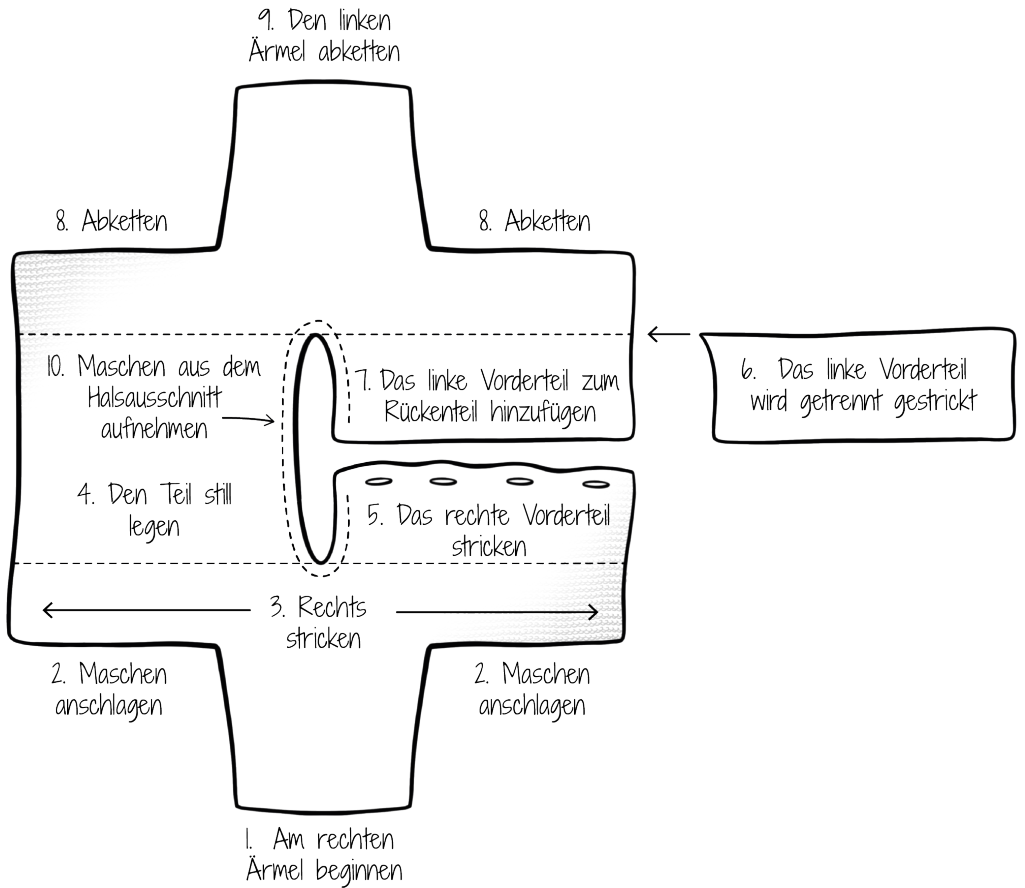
9. Den linken Ärmel abketten

8. Abketten

8. Abketten

10. Maschen aus dem Halsausschnitt aufnehmen

7. Das linke Vorderteil zum Rückenteil hinzufügen

6. Das linke Vorderteil wird getrennt gestrickt

4. Den Teil still legen

5. Das rechte Vorderteil stricken

3. Rechts stricken

2. Maschen anschlagen

2. Maschen anschlagen

1. Am rechten Ärmel beginnen